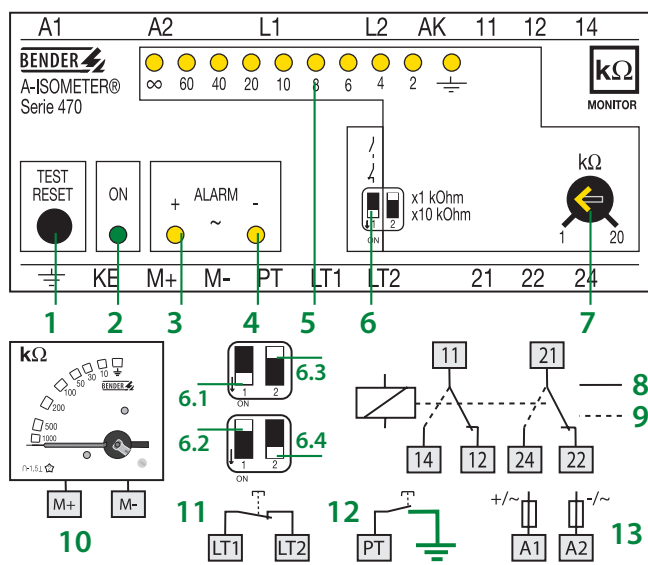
A1 A2 L1 L2 AK 11 12 14

BENDER
A-ISOMETER®
Serie 470

∞ 60 40 20 10 8 6 4 2

kΩ
MONITOR

TEST
RESET

ON

ALARM
+ ~ -

1 2
ON

x1 kOhm
x10 kOhm

kΩ
1 20

KE M+ M- PT LT1 LT2 21 22 24

1 2 3 4 5 6 7

kΩ
10 30 50 100 200 500 1000
BENDER

M+ M-

10

6.1
1 2
ON
6.3

6.2
1 2
ON
6.4

11 21
8
9
14 12 24 22

11
LT1 LT2

12
PT

+/~ -/~
A1 A2
13